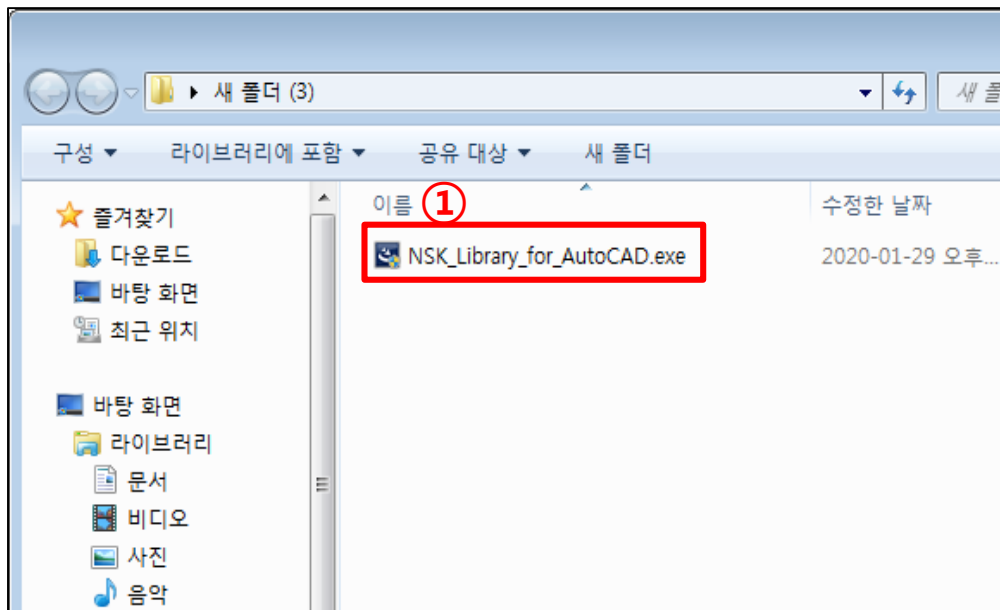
▸ 새 폴더 (3)

새 폴

구성 ▾ 라이브러리에 포함 ▾ 공유 대상 ▾ 새 폴더

즐겨찾기
다운로드
바탕 화면
최근 위치

바탕 화면
라이브러리
문서
비디오
사진
음악

이름 ①
수정한 날짜

NSK_Library_for_AutoCAD.exe
2020-01-29 오후...